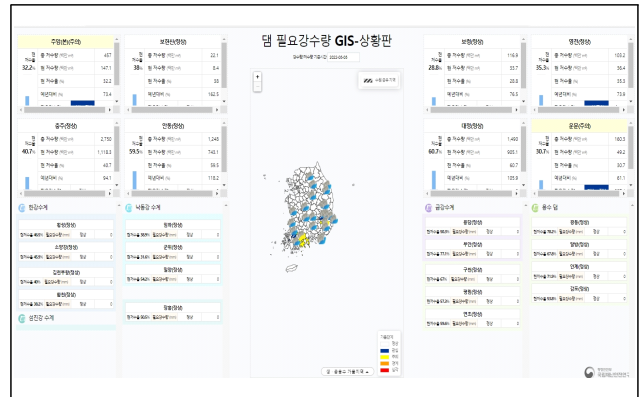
댐 필요강수량 GIS-상황판

주암(본)(주의)
현 저수율
32.2%
총 저수량 (백만㎥) 457
현 저수량 (백만㎥) 147.1
현 저수율 (%) 32.2
예년대비 (%) 73.4

보현산(정상)
현 저수율
38.%
총 저수량 (백만㎥) 22.1
현 저수량 (백만㎥) 8.4
현 저수율 (%) 38.2
예년대비 (%) 162.5

충주(정상)
현 저수율
40.7%
총 저수량 (백만㎥) 2,750
현 저수량 (백만㎥) 1,118.3
현 저수율 (%) 40.7
예년대비 (%) 94.1

안동(정상)
현 저수율
59.5%
총 저수량 (백만㎥) 1,248
현 저수량 (백만㎥) 743.1
현 저수율 (%) 59.5
예년대비 (%) 118.2

보령(정상)
현 저수율
28.8%
총 저수량 (백만㎥) 116.9
현 저수량 (백만㎥) 33.7
현 저수율 (%) 28.8
예년대비 (%) 76.9

영천(정상)
현 저수율
35.3%
총 저수량 (백만㎥) 103.2
현 저수량 (백만㎥) 36.4
현 저수율 (%) 35.3
예년대비 (%) 73.9

대청(정상)
현 저수율
60.7%
총 저수량 (백만㎥) 1,490
현 저수량 (백만㎥) 905.1
현 저수율 (%) 60.7
예년대비 (%) 125.9

운문(주의)
현 저수율
30.7%
총 저수량 (백만㎥) 160.3
현 저수량 (백만㎥) 49.2
현 저수율 (%) 30.7
예년대비 (%) 81.1

한강수계
횡성(정상)
소양강(정상)
집현주(정상)
평화(정상)

섬진강 수계

낙동강 수계
임하(정상)
군위(정상)
합천(정상)
밀양(정상)

금강수계
용담(정상)
부안(정상)
구천(정상)
평림(정상)
연초(정상)

용수 댐
장흥(정상)
달방(정상)
안계(정상)
감포(정상)

정상
관심
주의
경계
심각

한국수자원공사